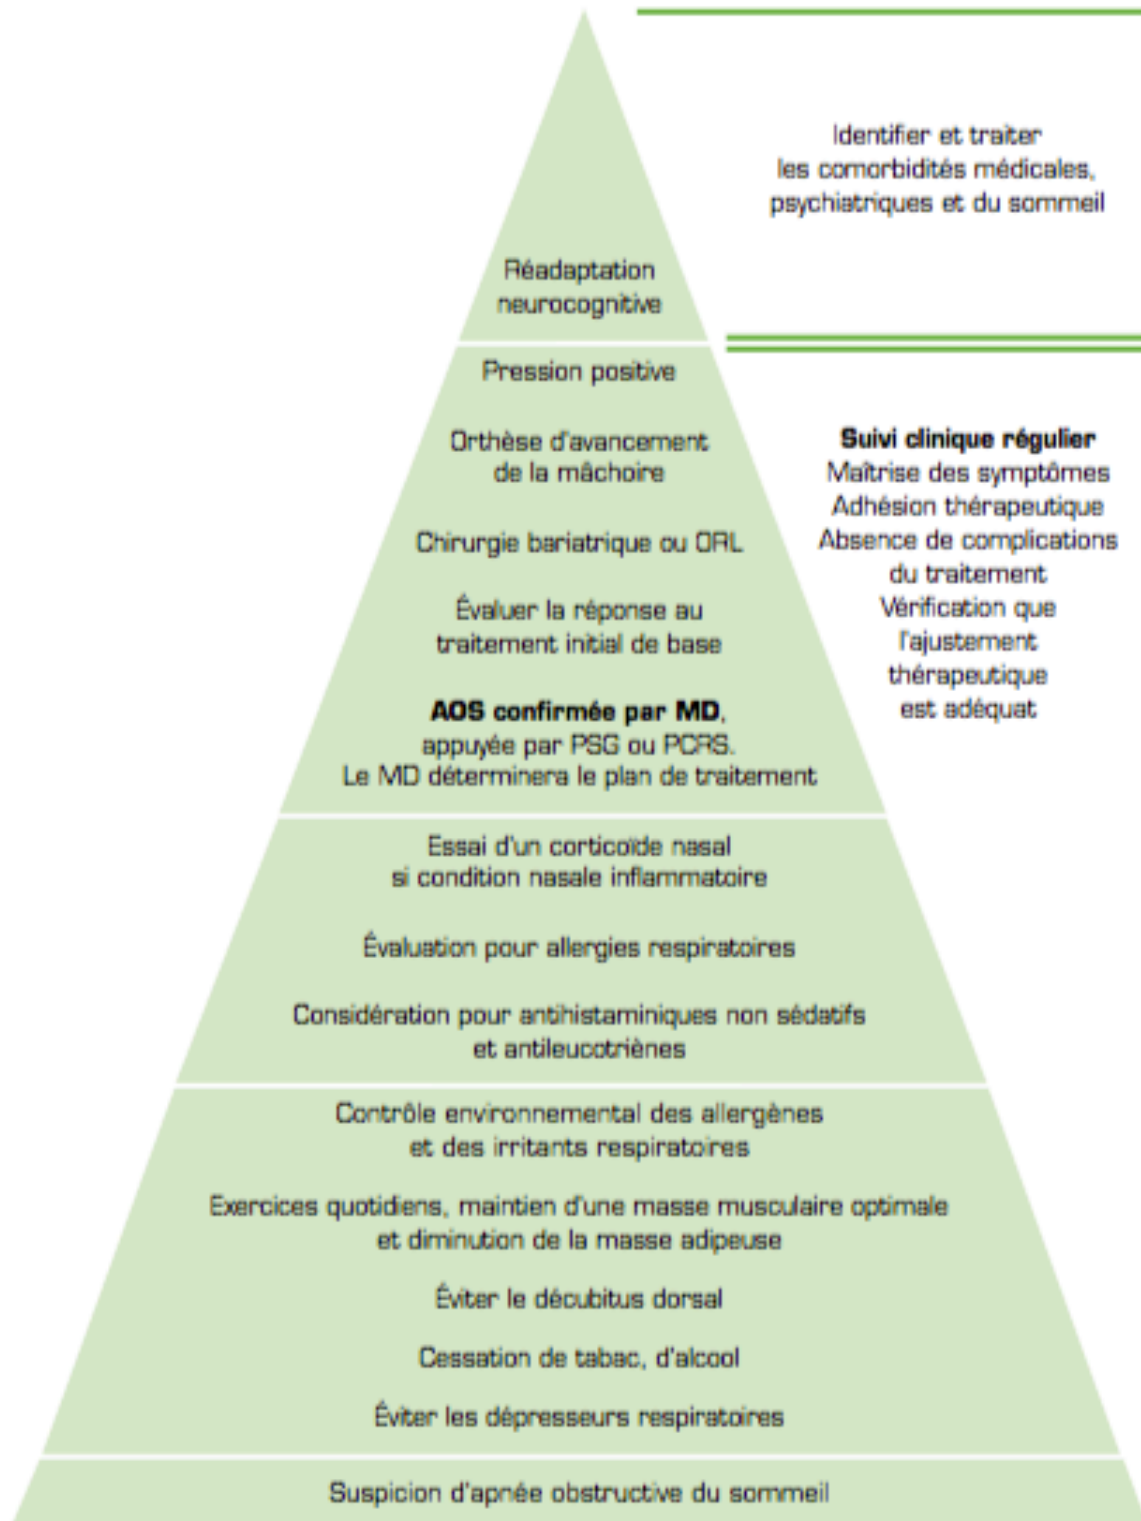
Identifier et traiter les comorbidités médicales, psychiatriques et du sommeil

Réadaptation neurocognitive

Pression positive

Orthèse d'avancement de la mâchoire

Chirurgie bariatrique ou ORL

Évaluer la réponse au traitement initial de base

**AOS confirmée par MD**, appuyée par PSG ou PCRS. Le MD déterminera le plan de traitement

**Suivi clinique régulier**
Maîtrise des symptômes
Adhésion thérapeutique
Absence de complications du traitement
Vérification que l'ajustement thérapeutique est adéquat

Essai d'un corticoïde nasal si condition nasale inflammatoire

Évaluation pour allergies respiratoires

Considération pour antihistaminiques non sédatifs et antileucotriènes

Contrôle environnemental des allergènes et des irritants respiratoires

Exercices quotidiens, maintien d'une masse musculaire optimale et diminution de la masse adipeuse

Éviter le décubitus dorsal

Cessation de tabac, d'alcool

Éviter les dépresseurs respiratoires

Suspicion d'apnée obstructive du sommeil